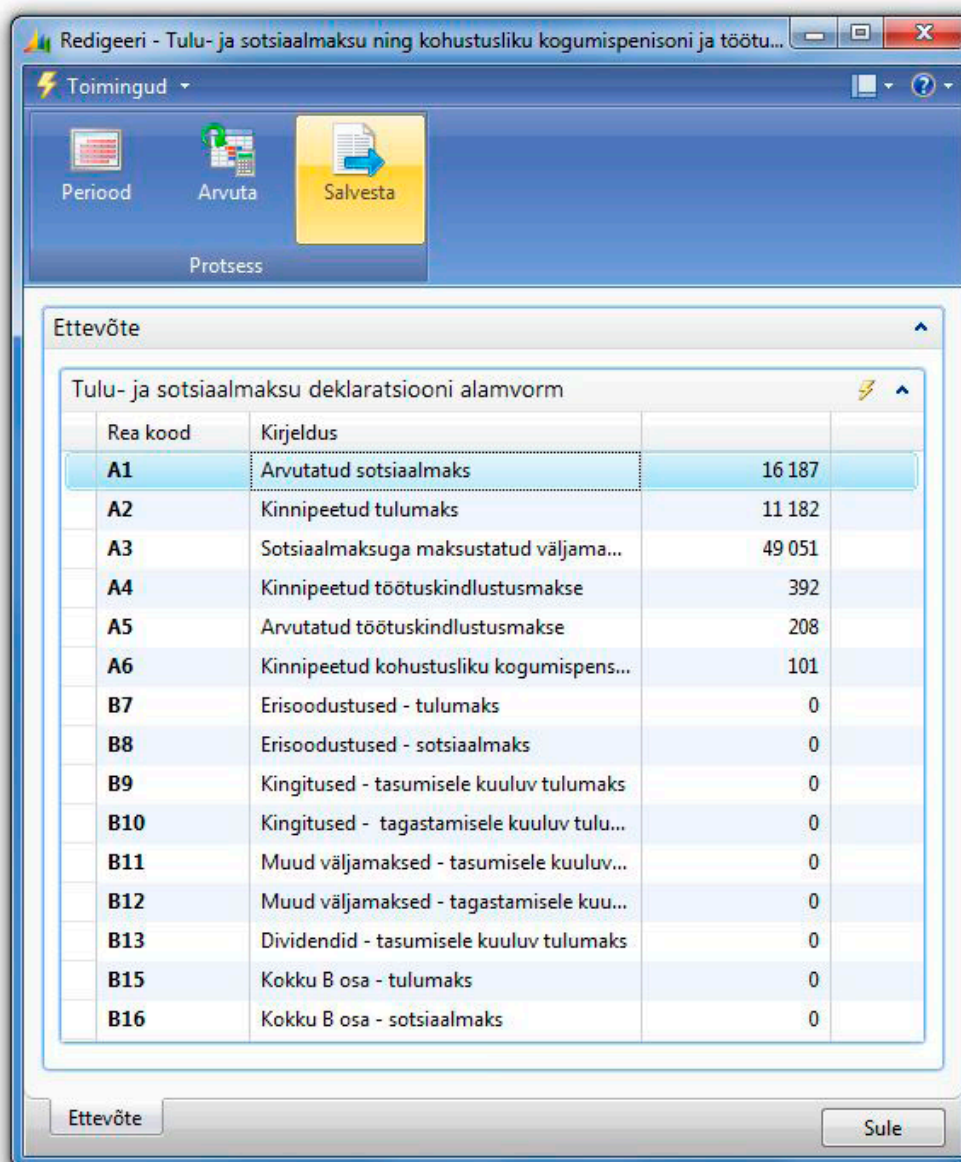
Redigeeri - Tulu- ja sotsiaalmaksu ning kohustusliku kogumispenisoni ja töötu...

Toimingud

Periood
Arvuta
Salvesta
Protsess

Ettevõte

Tulu- ja sotsiaalmaksu deklaratsiooni alamvorm

| Rea kood | Kirjeldus | |
|---|---|---|
| A1 | Arvutatud sotsiaalmaks | 16 187 |
| A2 | Kinnipeetud tulumaks | 11 182 |
| A3 | Sotsiaalmaksuga maksustatud väljama... | 49 051 |
| A4 | Kinnipeetud töötuskindlustusmakse | 392 |
| A5 | Arvutatud töötuskindlustusmakse | 208 |
| A6 | Kinnipeetud kohustusliku kogumispens... | 101 |
| B7 | Erisoodustused - tulumaks | 0 |
| B8 | Erisoodustused - sotsiaalmaks | 0 |
| B9 | Kingitused - tasumisele kuuluv tulumaks | 0 |
| B10 | Kingitused - tagastamisele kuuluv tulu... | 0 |
| B11 | Muud väljamaksed - tasumisele kuuluv... | 0 |
| B12 | Muud väljamaksed - tagastamisele kuu... | 0 |
| B13 | Dividendid - tasumisele kuuluv tulumaks | 0 |
| B15 | Kokku B osa - tulumaks | 0 |
| B16 | Kokku B osa - sotsiaalmaks | 0 |

Ettevõte

Sule